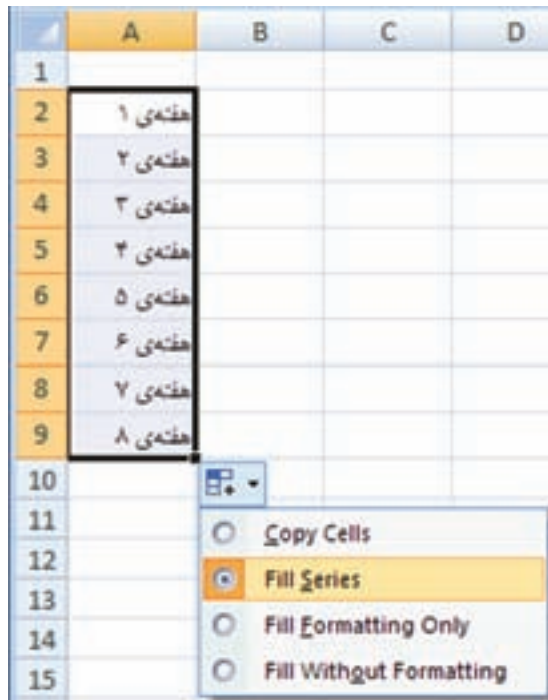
| | A | B | C | D |
|---|---|---|---|---|
| 1 | | | | |
| 2 | هفته‌ی ۱ | | | |
| 3 | هفته‌ی ۲ | | | |
| 4 | هفته‌ی ۳ | | | |
| 5 | هفته‌ی ۴ | | | |
| 6 | هفته‌ی ۵ | | | |
| 7 | هفته‌ی ۶ | | | |
| 8 | هفته‌ی ۷ | | | |
| 9 | هفته‌ی ۸ | | | |
| 10 | | | | |
| 11 | | | | |
| 12 | | | | |
| 13 | | | | |
| 14 | | | | |
| 15 | | | | |

Copy Cells
Fill Series
Fill Formatting Only
Fill Without Formatting